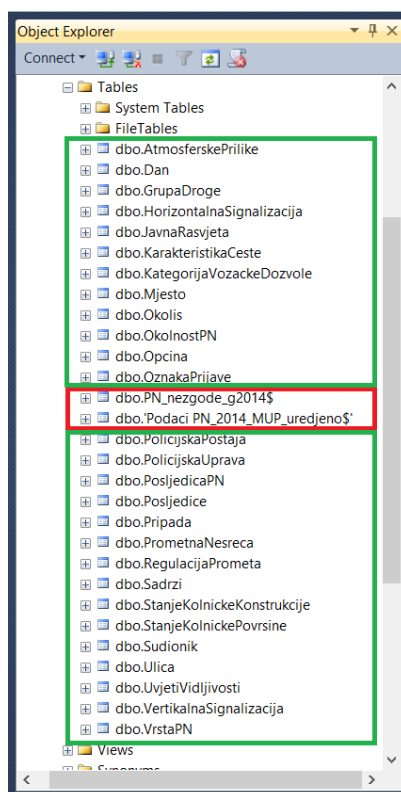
Object Explorer
Connect
Tables
System Tables
FileTables
dbo.AtmosferskePrilike
dbo.Dan
dbo.GrupaDroge
dbo.HorizontalnaSignalizacija
dbo.JavnaRasvjeta
dbo.KarakteristikaCeste
dbo.KategorijaVozackeDozvole
dbo.Mjesto
dbo.Okolis
dbo.OkolnostPN
dbo.Opcina
dbo.OznakaPrijave
dbo.PN_nezgode_g2014$
dbo.'Podaci PN_2014_MUP_uredjeno$'
dbo.PolicijskaPostaja
dbo.PolicijskaUprava
dbo.PosljedicaPN
dbo.Posljedice
dbo.Pripada
dbo.PrometnaNesreca
dbo.RegulacijaPrometa
dbo.Sadrzi
dbo.StanjeKolnickeKonstrukcije
dbo.StanjeKolnickePovrsine
dbo.Sudionik
dbo.Ulica
dbo.UvjetiVidljivosti
dbo.VertikalnaSignalizacija
dbo.VrstaPN
Views
Synonyms